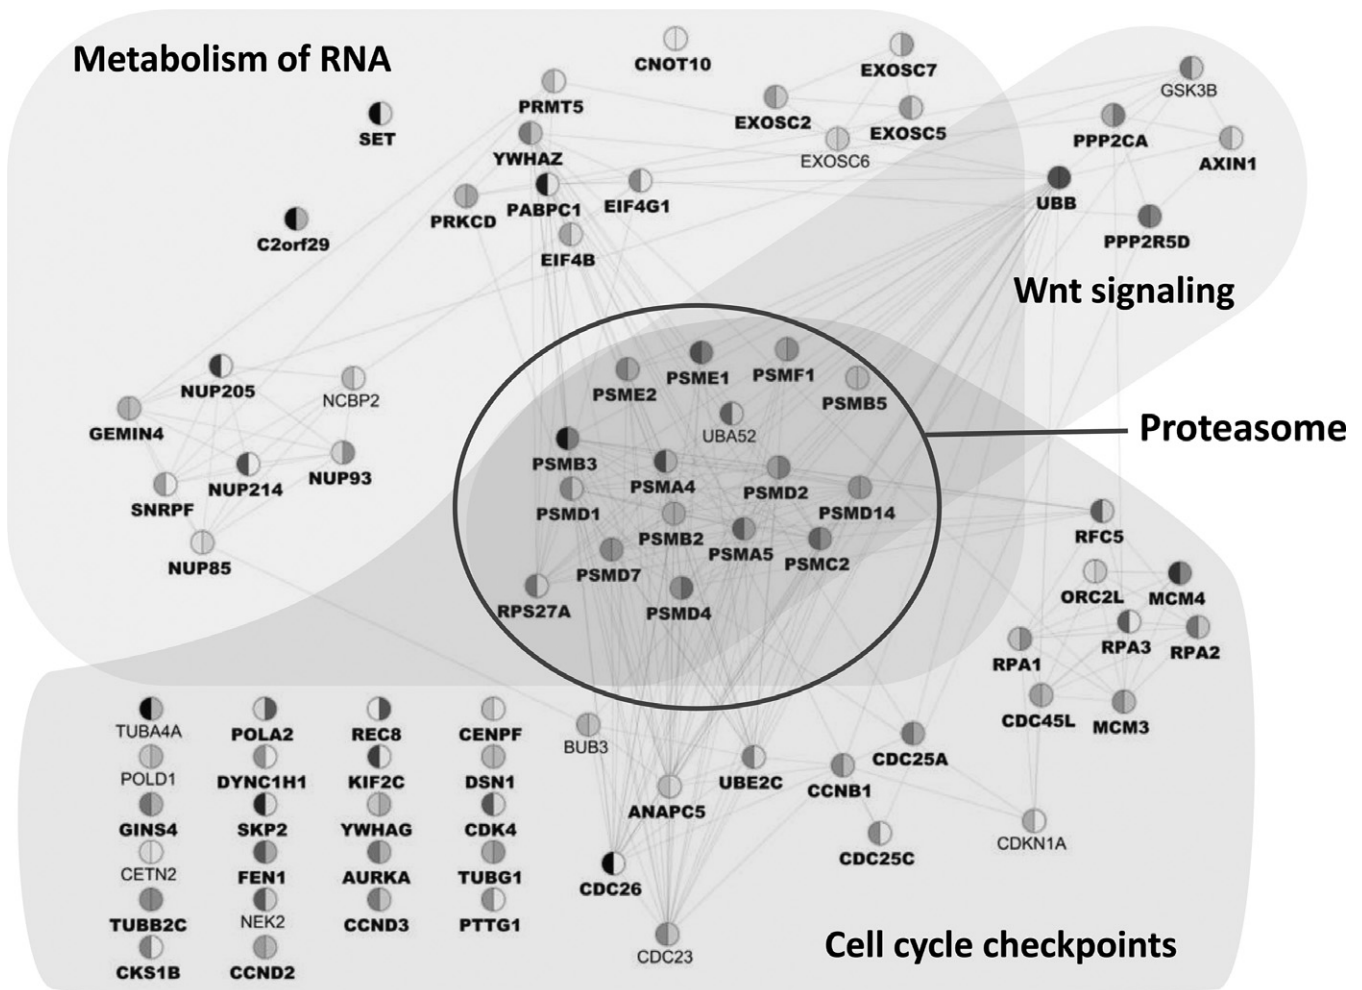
Metabolism of RNA

CNOT10
EXOSC7
GSK3B
PRMT5
EXOSC2
EXOSC5
PPP2CA
SET
YWHAZ
EXOSC6
AXIN1
UBB
PRKCD
PABPC1
EIF4G1
C2orf29
PPP2R5D
EIF4B

Wnt signaling

NUP205
NCBP2
GEMIN4
NUP214
NUP93
SNRPF
NUP85

PSME1
PSMF1
PSME2
PSMB5
UBA52
PSMB3
PSMA4
PSMD2
PSMD1
PSMD14
PSMB2
PSMA5
PSMD7
PSMC2
RPS27A
PSMD4

Proteasome

RFC5
ORC2L
MCM4
RPA3
RPA1
RPA2
CDC45L
MCM3

TUBA4A
POLA2
REC8
CENPF
POLD1
DYNC1H1
KIF2C
DSN1
GINS4
SKP2
YWHAG
CDK4
CETN2
FEN1
AURKA
TUBG1
TUBB2C
NEK2
CCND3
PTTG1
CKS1B
CCND2

BUB3
UBE2C
CDC25A
ANAPC5
CCNB1
CDC25C
CDKN1A
CDC26
CDC23

Cell cycle checkpoints